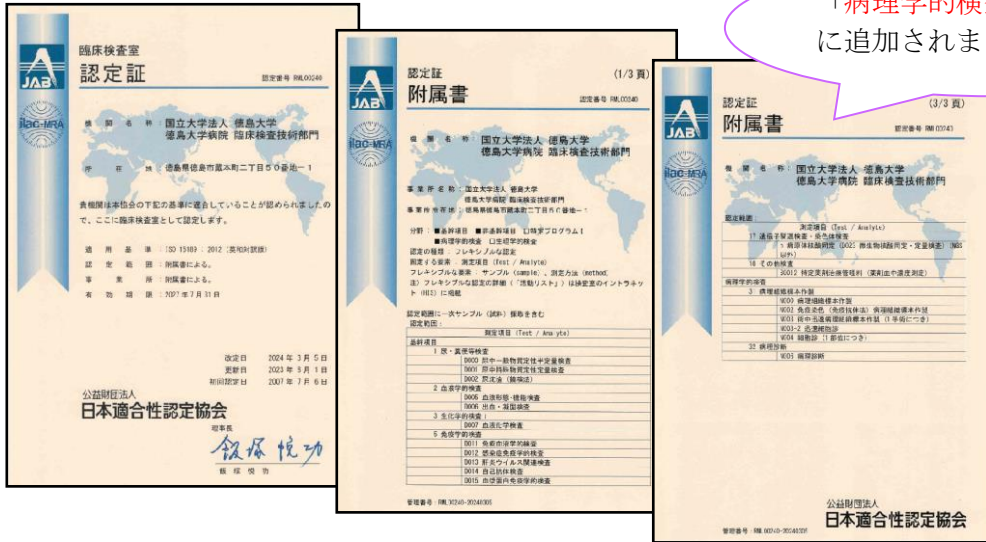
「病理学的検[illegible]
に追加されま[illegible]

JAB
ilac-MRA
臨床検査室
認定証
認定番号 RML00240

機関名称：国立大学法人 徳島大学
徳島大学病院 臨床検査技術部門

所在地：徳島県徳島市蔵本町二丁目５０番地－１

貴機関は本協会の下記の基準に適合していることが認められましたので、ここに臨床検査室として認定します。

適用基準：ISO 15189：2012（英和対訳版）
認定範囲：附属書による。
事業所：附属書による。
有効期限：2027年7月31日

改定日 2024年3月5日
更新日 2023年5月1日
初回認定日 2007年7月6日

公益財団法人
日本適合性認定協会
理事長
飯塚悦功

管理番号 RML00240-20240305

JAB
ilac-MRA
認定証
(1/3頁)
附属書
認定番号 RML00240

機関名称：国立大学法人 徳島大学
徳島大学病院 臨床検査技術部門

事業所名称：国立大学法人 徳島大学
徳島大学病院 臨床検査技術部門
事業所所在地：徳島県徳島市蔵本町二丁目５０番地－１

分野：■基幹項目 ■非基幹項目 □特定プログラムⅠ
■病理学的検査 □生理学的検査
認定の種類：フレキシブルな認定
認定する要素：測定項目（Test / Analyte）
フレキシブルな要素：サンプル（sample）、測定方法（method）
注）フレキシブルな認定の詳細（「活動リスト」）は検査室のイントラネット（HIS）に掲載

認定範囲に一次サンプル（試料）採取を含む
認定範囲：

| 測定項目（Test / Analyte） |
|---|
| 基幹項目 |
| 1 尿・糞便等検査 |
| 0000 尿中一般物質定性半定量検査 |
| 0001 尿中特殊物質定性定量検査 |
| 0002 尿沈渣（鏡検法） |
| 2 血液学的検査 |
| 0005 血液形態・機能検査 |
| 0006 出血・凝固検査 |
| 3 生化学的検査 |
| 0007 血液化学検査 |
| 5 免疫学的検査 |
| 0011 免疫血液学的検査 |
| 0012 感染症免疫学的検査 |
| 0013 肝炎ウイルス関連検査 |
| 0014 自己抗体検査 |
| 0015 血漿蛋白免疫学的検査 |

管理番号 RML00240-20240305

JAB
ilac-MRA
認定証
(3/3頁)
附属書
認定番号 RML00240

機関名称：国立大学法人 徳島大学
徳島大学病院 臨床検査技術部門

認定範囲：

| 測定項目（Test / Analyte） |
|---|
| 17 遺伝子関連検査・染色体検査 |
| 1 病原体核酸検査（0025 微生物核酸同定・定量検査）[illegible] |
| 18 その他検査 |
| 0012 特定薬剤治療管理料（薬剤血中濃度測定） |
| 病理学的検査 |
| 3 病理組織標本作製 |
| 0000 病理組織標本作製 |
| 0001 免疫染色（免疫抗体法）病理組織標本作製 |
| 0003 術中迅速病理組織標本作製（1手術につき） |
| 0003-2 迅速細胞診 |
| 0004 細胞診（1部位につき） |
| 32 病理診断 |
| 0005 病理診断 |

公益財団法人
日本適合性認定協会

管理番号 RML00240-20240305